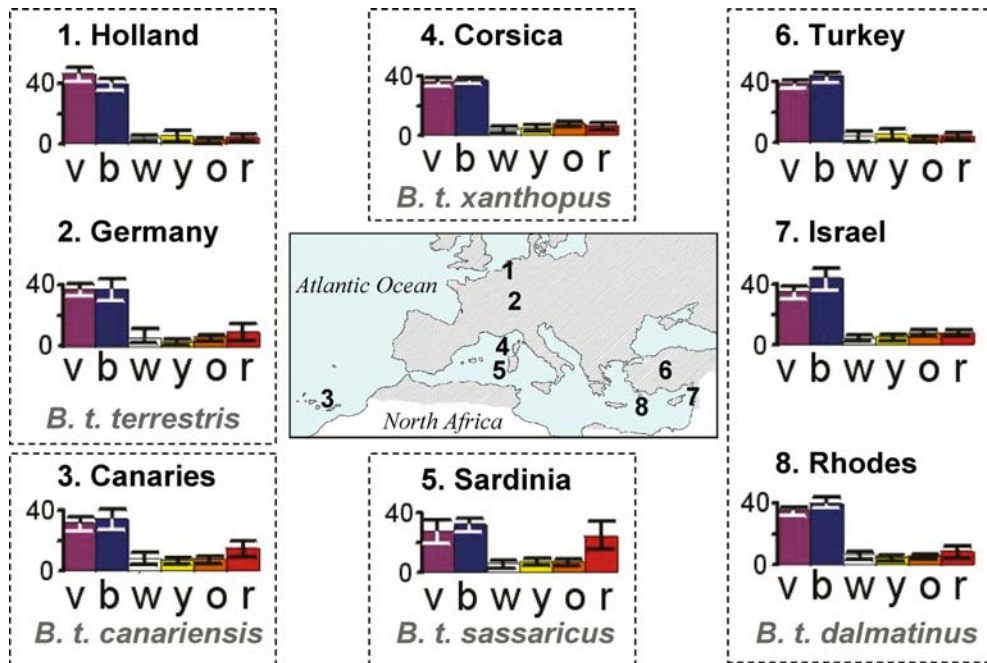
1. Holland

40
0
v b w y o r

2. Germany

40
0
v b w y o r

B. t. terrestris

4. Corsica

40
0
v b w y o r

B. t. xanthopus

Atlantic Ocean

North Africa

1
2
3
4
5
6
7
8

6. Turkey

40
0
v b w y o r

7. Israel

40
0
v b w y o r

3. Canaries

40
0
v b w y o r

B. t. canariensis

5. Sardinia

40
0
v b w y o r

B. t. sassaricus

8. Rhodes

40
0
v b w y o r

B. t. dalmatinus